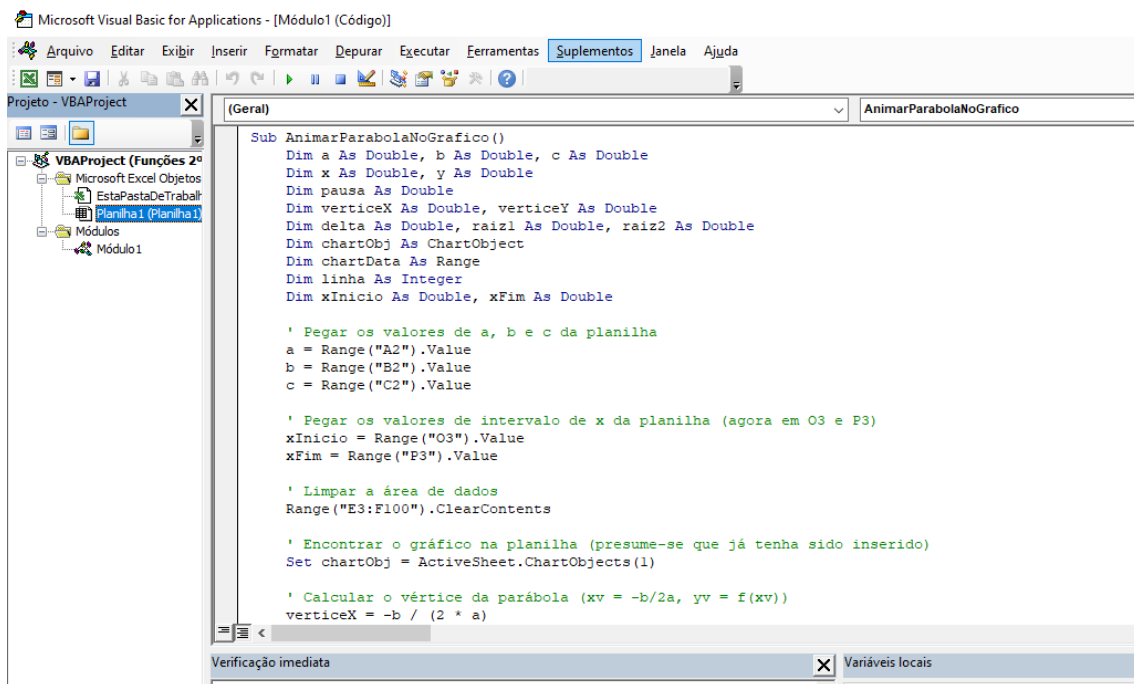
Microsoft Visual Basic for Applications - [Módulo1 (Código)]

Arquivo Editar Exibir Inserir Formatar Depurar Executar Ferramentas Suplementos Janela Ajuda

Projeto - VBAProject

VBAProject (Funções 2º
Microsoft Excel Objetos
EstaPastaDeTrabalh
Planilha1 (Planilha1)
Módulos
Módulo1

(Geral)

AnimarParabolaNoGrafico

Sub AnimarParabolaNoGrafico()
    Dim a As Double, b As Double, c As Double
    Dim x As Double, y As Double
    Dim pausa As Double
    Dim verticeX As Double, verticeY As Double
    Dim delta As Double, raiz1 As Double, raiz2 As Double
    Dim chartObj As ChartObject
    Dim chartData As Range
    Dim linha As Integer
    Dim xInicio As Double, xFim As Double

    ' Pegar os valores de a, b e c da planilha
    a = Range("A2").Value
    b = Range("B2").Value
    c = Range("C2").Value

    ' Pegar os valores de intervalo de x da planilha (agora em O3 e P3)
    xInicio = Range("O3").Value
    xFim = Range("P3").Value

    ' Limpar a área de dados
    Range("E3:F100").ClearContents

    ' Encontrar o gráfico na planilha (presume-se que já tenha sido inserido)
    Set chartObj = ActiveSheet.ChartObjects(1)

    ' Calcular o vértice da parábola (xv = -b/2a, yv = f(xv))
    verticeX = -b / (2 * a)

Verificação imediata

Variáveis locais